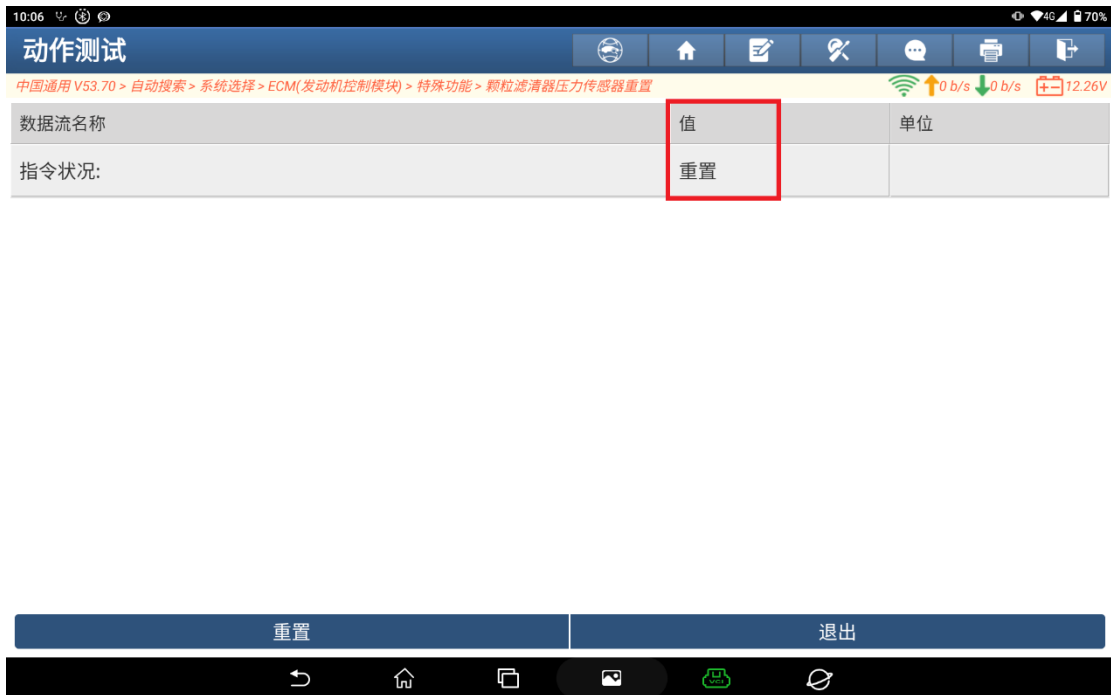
10:06 70%

动作测试

中国通用 V53.70 > 自动搜索 > 系统选择 > ECM(发动机控制模块) > 特殊功能 > 颗粒滤清器压力传感器重置

0 b/s 0 b/s 12.26V

| 数据流名称 | 值 | 单位 |
|---|---|---|
| 指令状况: | 重置 | |

重置 退出

VCI